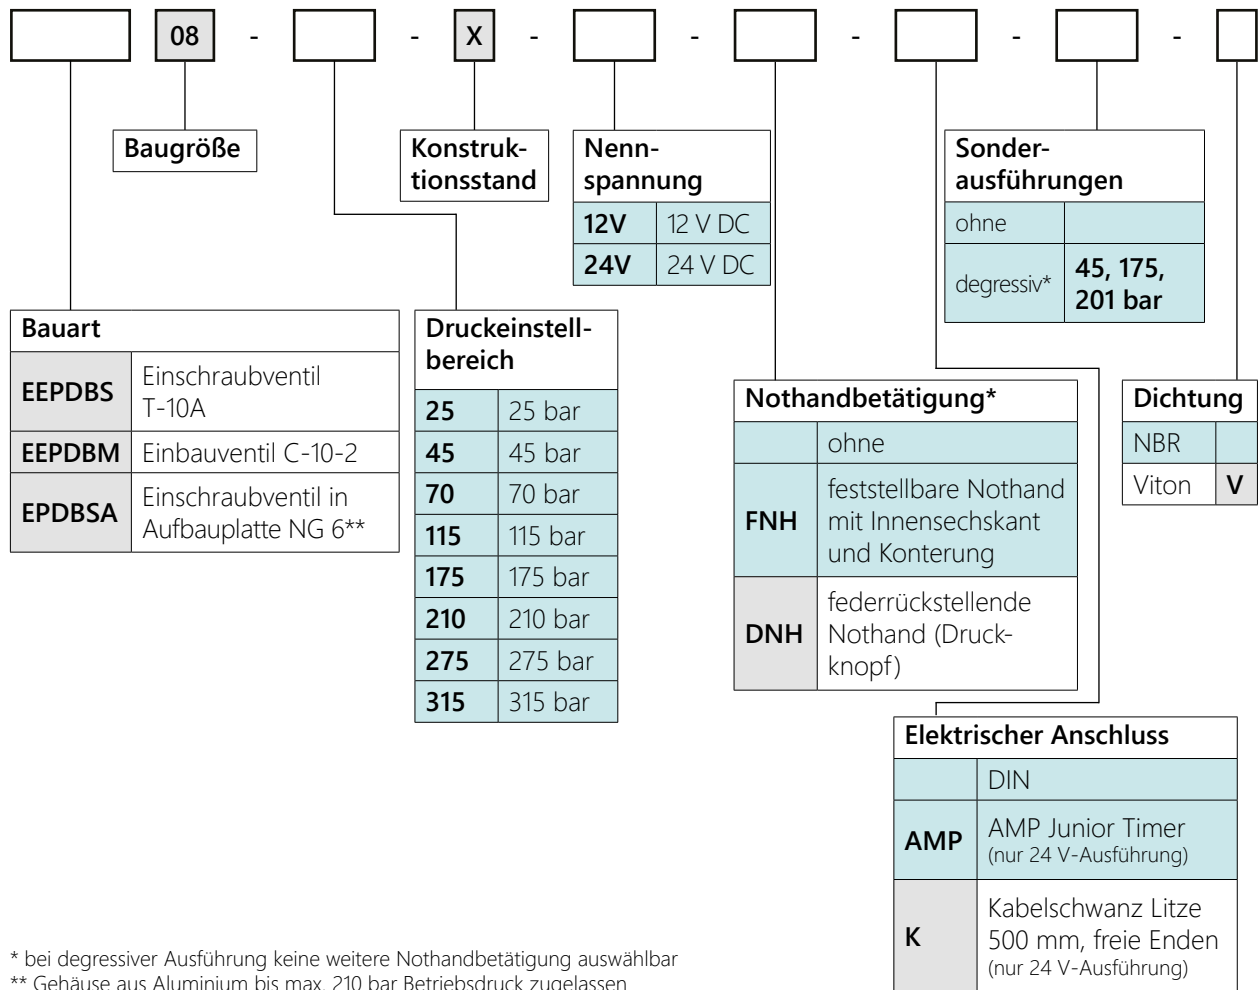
08 - - X - - - - -

Baugröße

Konstruktionsstand

Nennspannung

| 12V | 12 V DC |
|---|---|
| 24V | 24 V DC |

Sonderausführungen

| ohne | |
|---|---|
| degressiv* | 45, 175, 201 bar |

Bauart

| EEPDBS | Einschraubventil T-10A |
|---|---|
| EEPDBM | Einbauventil C-10-2 |
| EPDBSA | Einschraubventil in Aufbauplatte NG 6** |

Druckeinstellbereich

| 25 | 25 bar |
|---|---|
| 45 | 45 bar |
| 70 | 70 bar |
| 115 | 115 bar |
| 175 | 175 bar |
| 210 | 210 bar |
| 275 | 275 bar |
| 315 | 315 bar |

Nothandbetätigung*

| | ohne |
|---|---|
| FNH | feststellbare Nothand mit Innensechskant und Konterung |
| DNH | federrückstellende Nothand (Druckknopf) |

Dichtung

| NBR | |
|---|---|
| Viton | V |

Elektrischer Anschluss

| | DIN |
|---|---|
| AMP | AMP Junior Timer (nur 24 V-Ausführung) |
| K | Kabelschwanz Litze 500 mm, freie Enden (nur 24 V-Ausführung) |

* bei degressiver Ausführung keine weitere Nothandbetätigung auswählbar
** Gehäuse aus Aluminium bis max. 210 bar Betriebsdruck zugelassen